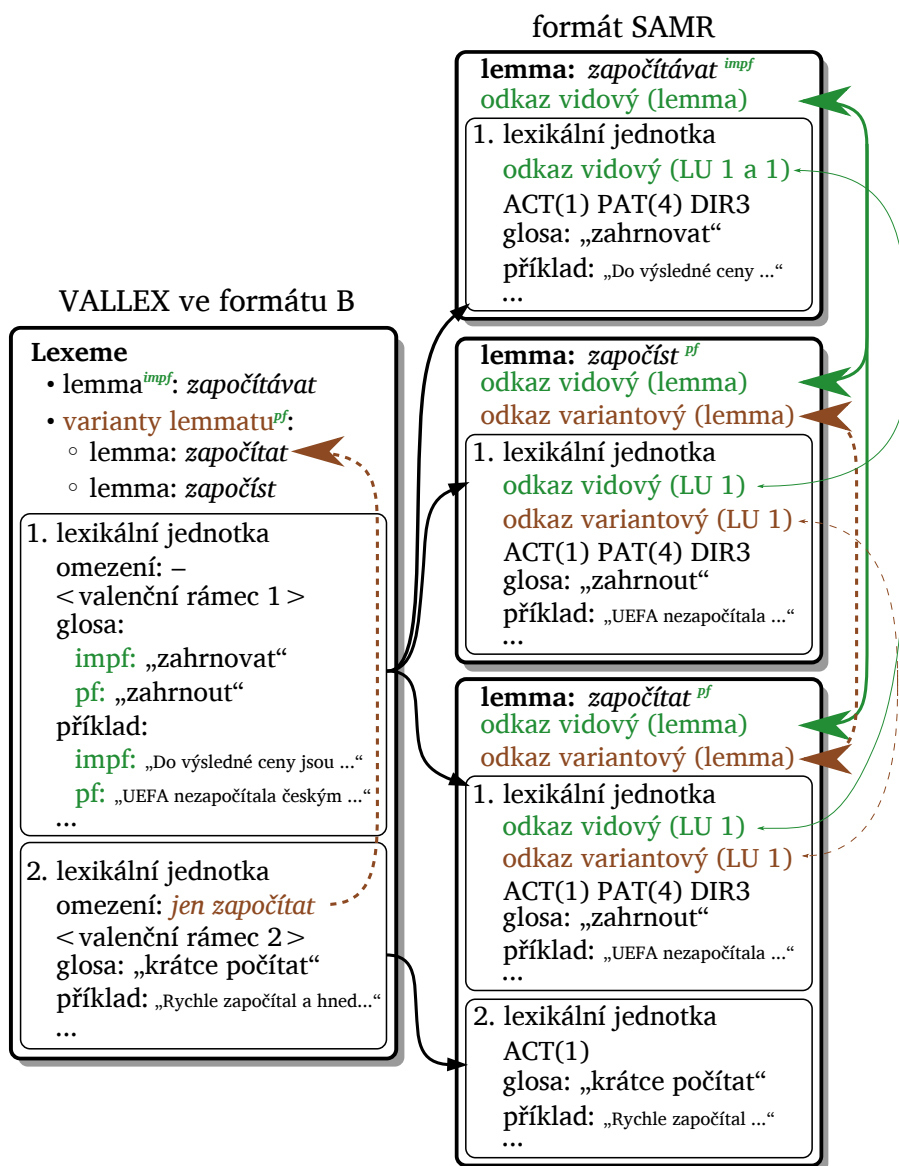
formát SAMR

lemma: započítávat $^{impf}$
odkaz vidový (lemma)

1. lexikální jednotka
odkaz vidový (LU 1 a 1)
ACT(1) PAT(4) DIR3
glosa: „zahrnovat“
příklad: „Do výsledné ceny ...“
...

lemma: započíst $^{pf}$
odkaz vidový (lemma)
odkaz variantový (lemma)

1. lexikální jednotka
odkaz vidový (LU 1)
odkaz variantový (LU 1)
ACT(1) PAT(4) DIR3
glosa: „zahrnout“
příklad: „UEFA nezapočítala ...“
...

lemma: započítat $^{pf}$
odkaz vidový (lemma)
odkaz variantový (lemma)

1. lexikální jednotka
odkaz vidový (LU 1)
odkaz variantový (LU 1)
ACT(1) PAT(4) DIR3
glosa: „zahrnout“
příklad: „UEFA nezapočítala ...“
...

2. lexikální jednotka
ACT(1)
glosa: „krátce počítat“
příklad: „Rychle započítal ...“
...

VALLEX ve formátu B

Lexeme
• lemma$^{impf}$: započítávat
• varianty lemmatu$^{pf}$:
◦ lemma: započítat
◦ lemma: započíst

1. lexikální jednotka
omezení: –
< valenční rámec 1 >
glosa:
impf: „zahrnovat“
pf: „zahrnout“
příklad:
impf: „Do výsledné ceny jsou ...“
pf: „UEFA nezapočítala českým ...“
...

2. lexikální jednotka
omezení: jen započítat
< valenční rámec 2 >
glosa: „krátce počítat“
příklad: „Rychle započítal a hned...“
...